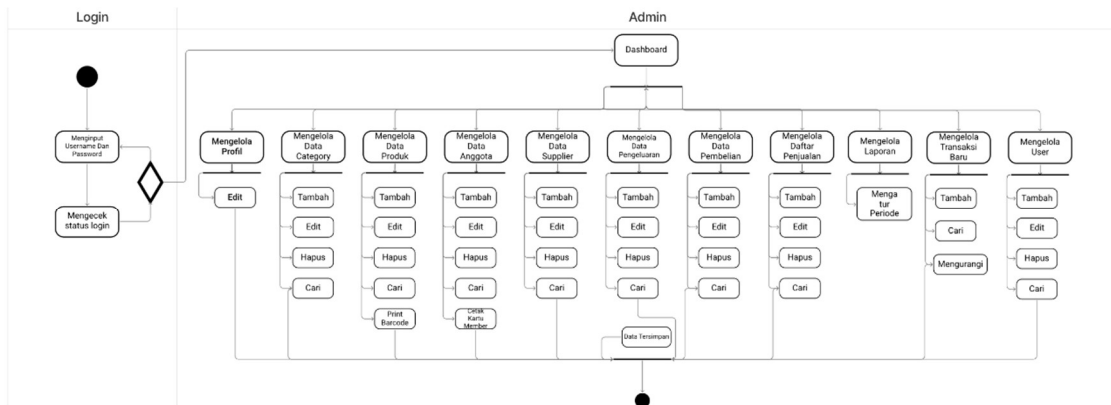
Login

Admin

Menginput Username Dan Password

Mengecek status login

Dashboard

Mengelola Profil

Edit

Mengelola Data Category

Tambah

Edit

Hapus

Cari

Mengelola Data Produk

Tambah

Edit

Hapus

Cari

Print Barcode

Mengelola Data Anggota

Tambah

Edit

Hapus

Cari

Cetak Kartu Member

Mengelola Data Supplier

Tambah

Edit

Hapus

Cari

Mengelola Data Pengeluaran

Tambah

Edit

Hapus

Cari

Data Tersimpan

Mengelola Data Pembelian

Tambah

Edit

Hapus

Cari

Mengelola Daftar Penjualan

Tambah

Edit

Hapus

Cari

Mengelola Laporan

Mengatur Periode

Mengelola Transaksi Baru

Tambah

Cari

Mengurangi

Mengelola User

Tambah

Edit

Hapus

Cari